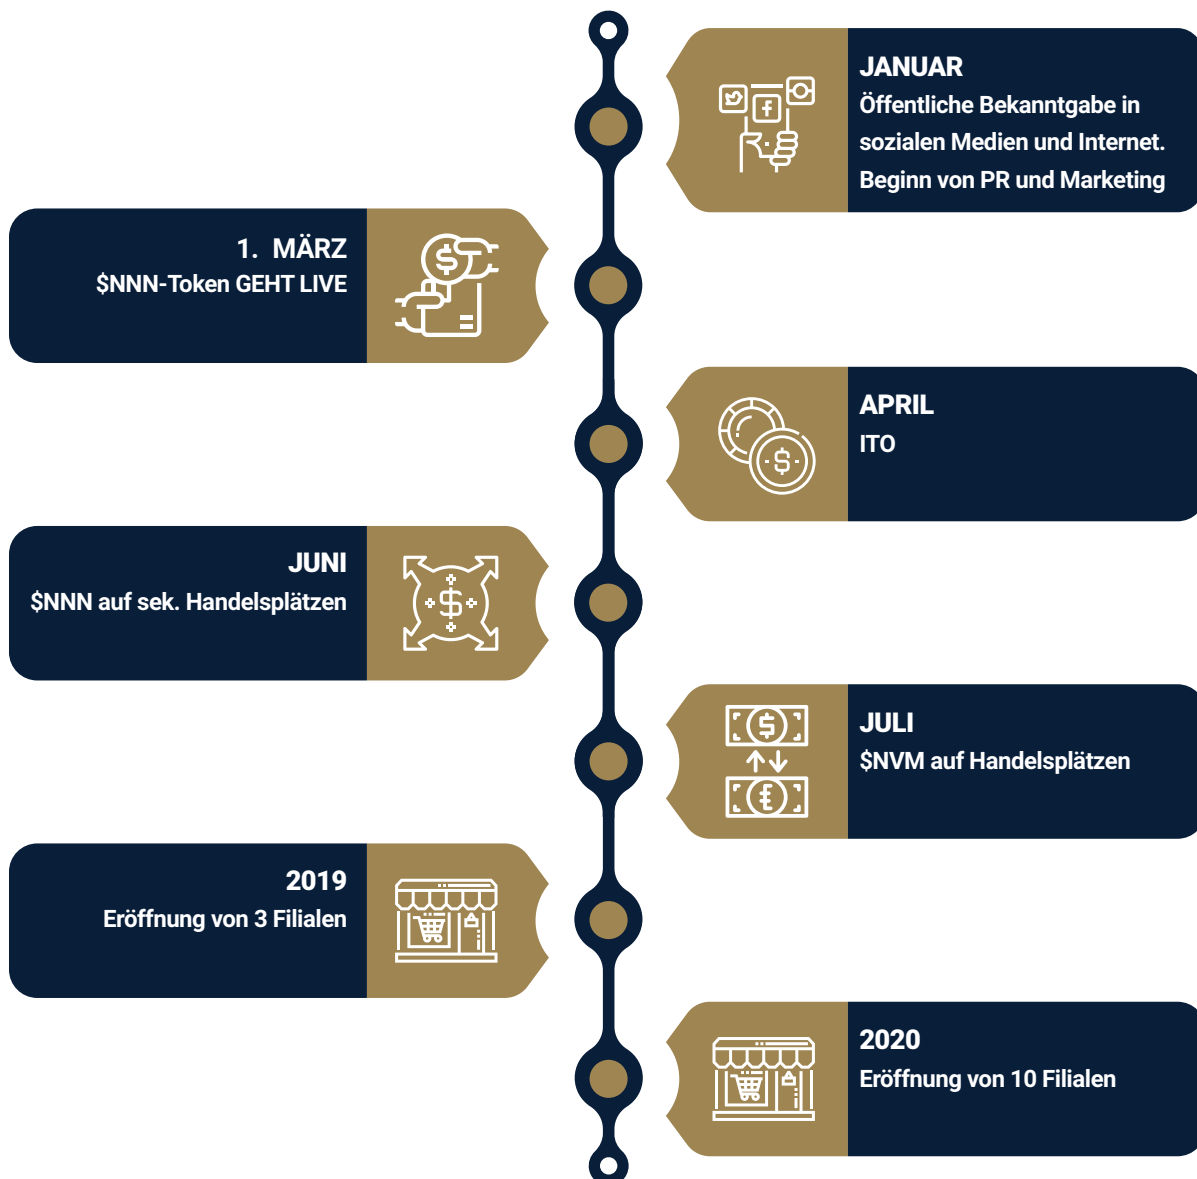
JANUAR
Öffentliche Bekanntgabe in sozialen Medien und Internet. Beginn von PR und Marketing

1. MÄRZ
$NNN-Token GEHT LIVE

APRIL
ITO

JUNI
$NNN auf sek. Handelsplätzen

JULI
$NVM auf Handelsplätzen

2019
Eröffnung von 3 Filialen

2020
Eröffnung von 10 Filialen